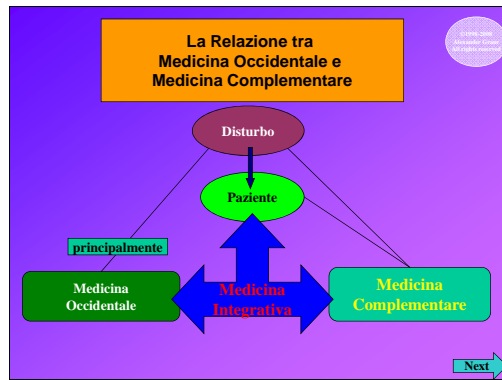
La Relazione tra
Medicina Occidentale e
Medicina Complementare

©1998-2000
Alexander Grant
All rights reserved

Disturbo

Paziente

principalmente

Medicina
Occidentale

Medicina
Integrativa

Medicina
Complementare

Next